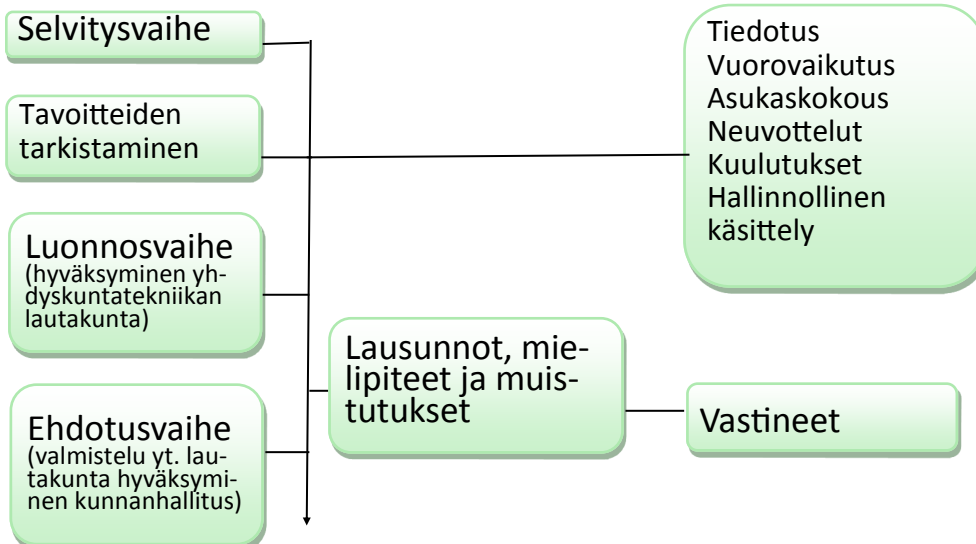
Selvitysvaihe

Tavoitteiden tarkistaminen

Luonnosvaihe
(hyväksyminen yhdyskuntatekniikan lautakunta)

Ehdotusvaihe
(valmistelu yt. lautakunta hyväksyminen kunnanhallitus)

Tiedotus
Vuorovaikutus
Asukaskokous
Neuvottelut
Kuulutukset
Hallinnollinen käsittely

Lausunnot, mielipiteet ja muistutukset

Vastineet